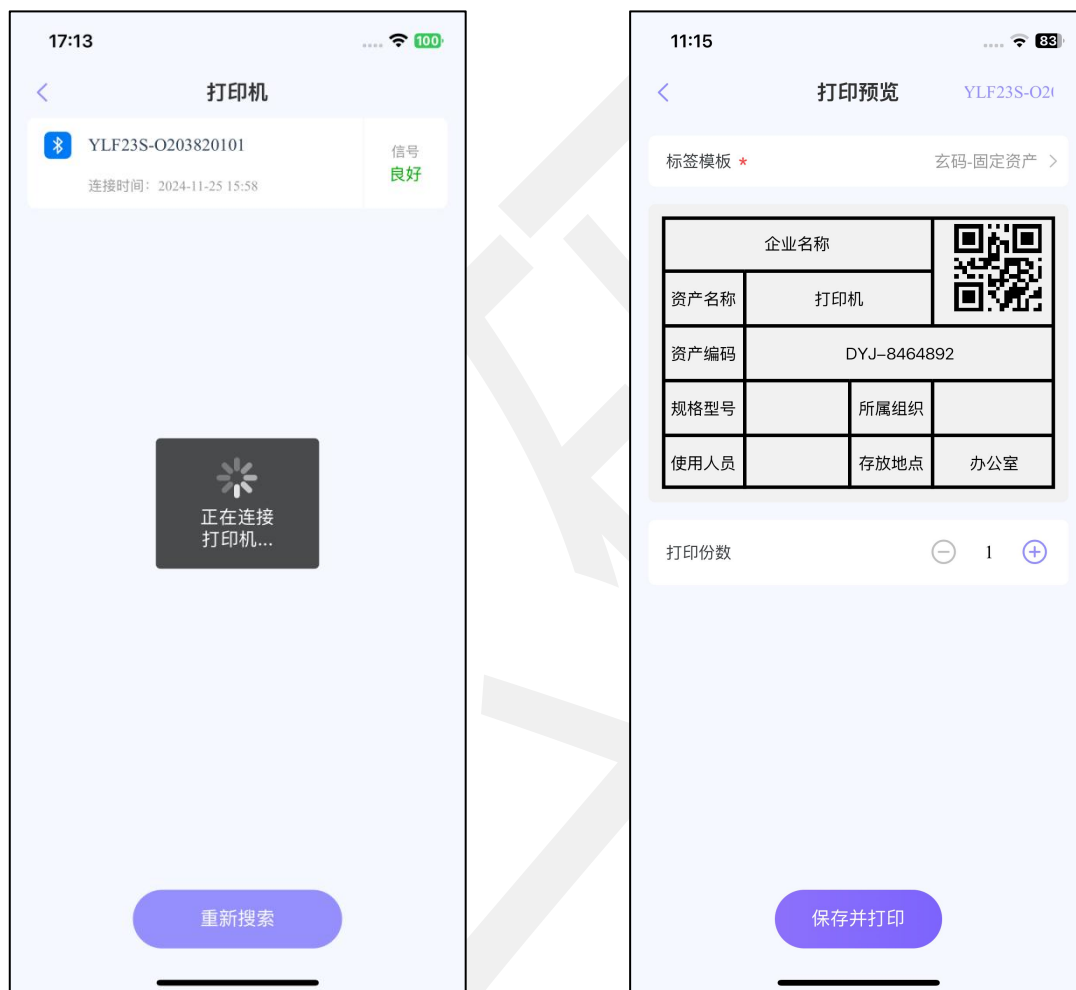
17:13

100

打印机

YLF23S-O203820101

连接时间：2024-11-25 15:58

信号
良好

正在连接
打印机...

重新搜索

11:15

83

打印预览

YLF23S-O2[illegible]

标签模板 *

玄码-固定资产 >

| 企业名称 | | | |
|---|---|---|---|
| 资产名称 | 打印机 | | |
| 资产编码 | DYJ–8464892 | | |
| 规格型号 | | 所属组织 | |
| 使用人员 | | 存放地点 | 办公室 |

打印份数

1

保存并打印